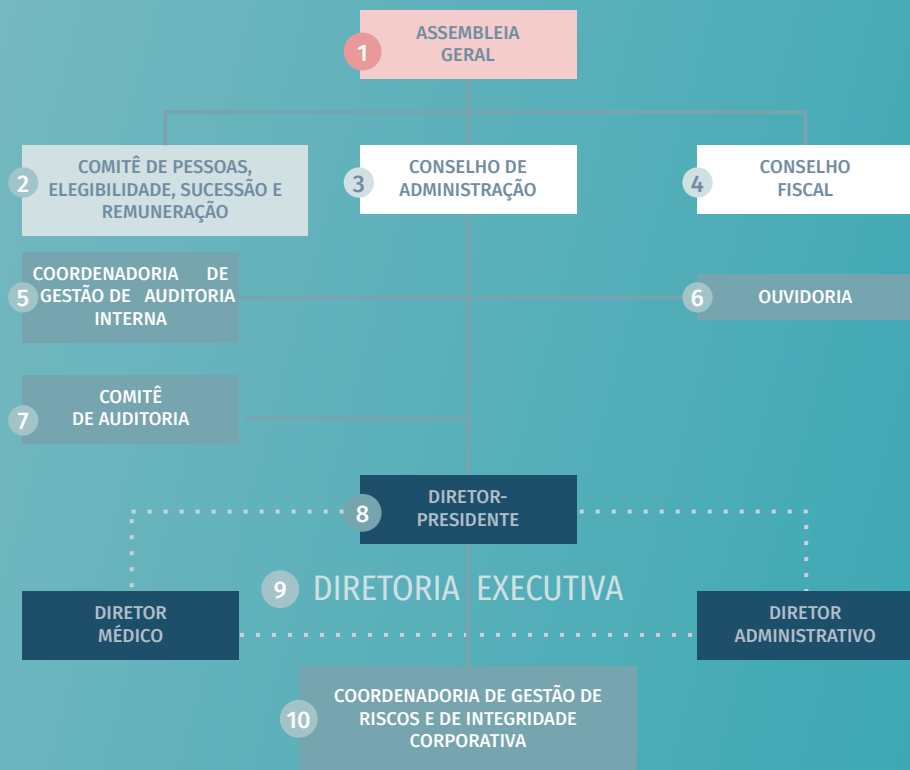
1 ASSEMBLEIA GERAL

2 COMITÊ DE PESSOAS, ELEGIBILIDADE, SUCESSÃO E REMUNERAÇÃO

3 CONSELHO DE ADMINISTRAÇÃO

4 CONSELHO FISCAL

5 COORDENADORIA DE GESTÃO DE AUDITORIA INTERNA

6 OUVIDORIA

7 COMITÊ DE AUDITORIA

8 DIRETOR-PRESIDENTE

9 DIRETORIA EXECUTIVA

DIRETOR MÉDICO

DIRETOR ADMINISTRATIVO

10 COORDENADORIA DE GESTÃO DE RISCOS E DE INTEGRIDADE CORPORATIVA